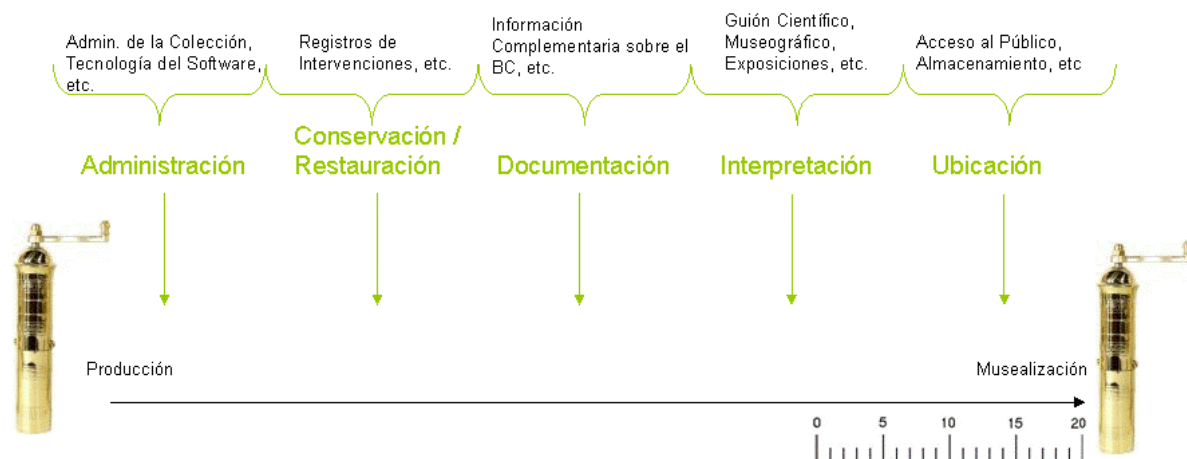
Admin. de la Colección, Tecnología del Software, etc.

Registros de Intervenciones, etc.

Información Complementaria sobre el BC, etc.

Guión Científico, Museográfico, Exposiciones, etc.

Acceso al Público, Almacenamiento, etc

Administración

Conservación / Restauración

Documentación

Interpretación

Ubicación

Producción

Musealización

0 5 10 15 20